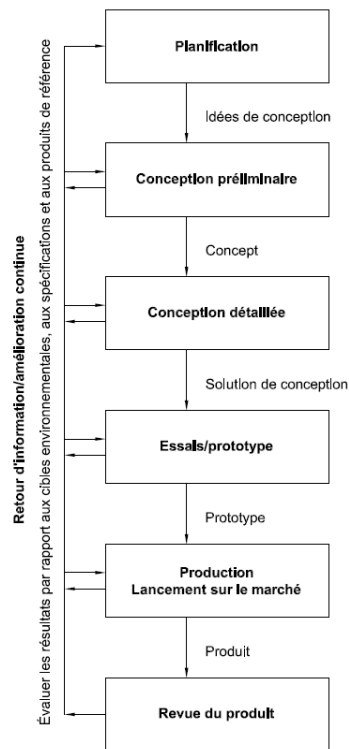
Retour d'information/amélioration continue
Évaluer les résultats par rapport aux cibles environnementales, aux spécifications et aux produits de référence

Planification

Idées de conception

Conception préliminaire

Concept

Conception détaillée

Solution de conception

Essais/prototype

Prototype

Production
Lancement sur le marché

Produit

Revue du produit